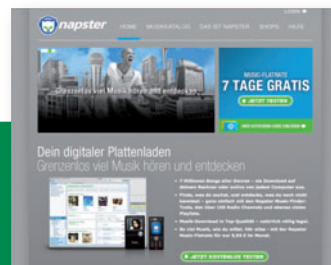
napster

HOME MUSIKKATALOG DAS IST NAPSTER SHOPS HILFE

Grenzenlos viel Musik hören und entdecken

MUSIC-FLATRATE
7 TAGE GRATIS
JETZT TESTEN

Dein digitaler Plattenladen
Grenzenlos viel Musik hören und entdecken

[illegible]

JETZT KOSTENLOS TESTEN